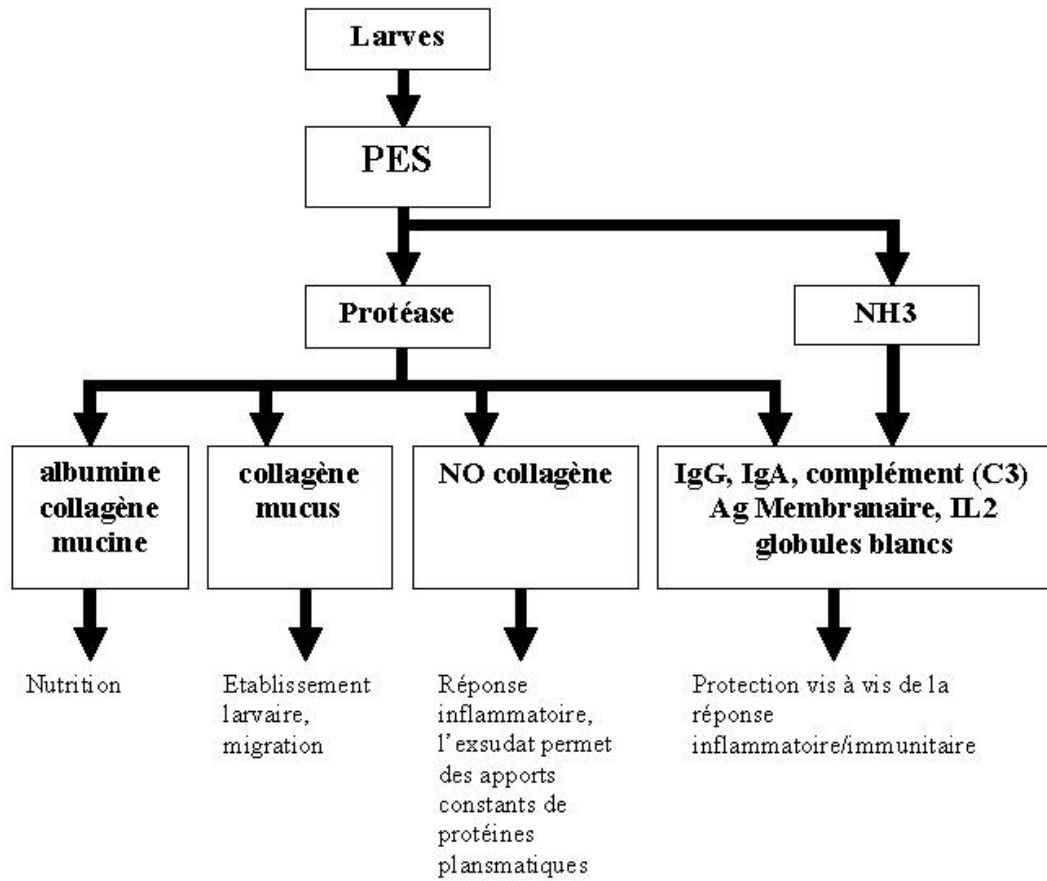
Larves

PES

Protéase

NH3

albumine collagène mucine

collagène mucus

NO collagène

IgG, IgA, complément (C3) Ag Membranaire, IL2 globules blancs

Nutrition

Etablissement larvaire, migration

Réponse inflammatoire, l'exsudat permet des apports constants de protéines plansmatiques

Protection vis à vis de la réponse inflammatoire/immunitaire